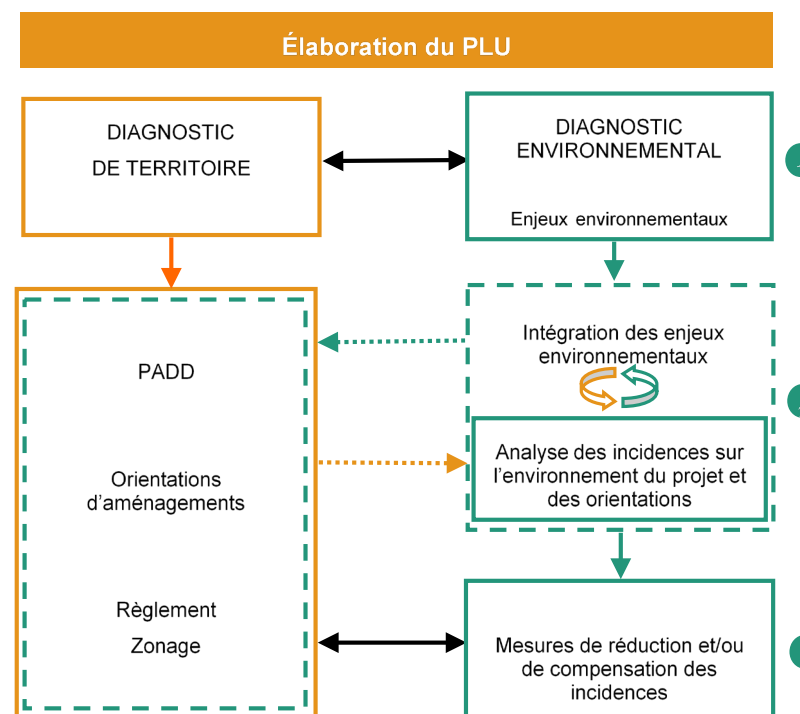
Élaboration du PLU

DIAGNOSTIC
DE TERRITOIRE

DIAGNOSTIC
ENVIRONNEMENTAL

Enjeux environnementaux

PADD

Intégration des enjeux environnementaux

Orientations d'aménagements

Analyse des incidences sur l'environnement du projet et des orientations

Règlement

Zonage

Mesures de réduction et/ou de compensation des incidences